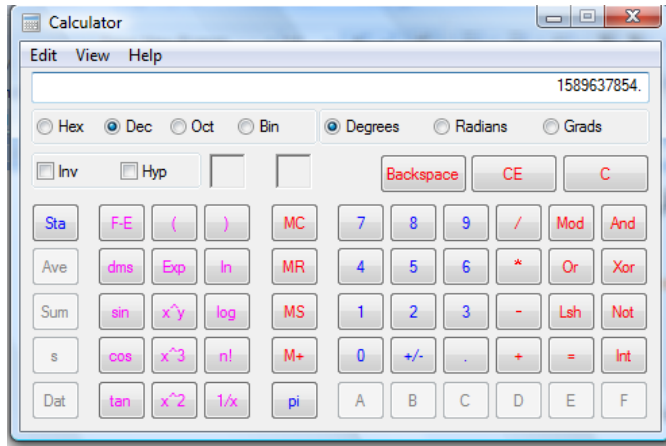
Calculator

Edit View Help

1589637854.

Hex Dec Oct Bin

Degrees Radians Grads

Inv Hyp

Backspace CE C

Sta F-E ( ) MC 7 8 9 / Mod And

Ave dms Exp ln MR 4 5 6 * Or Xor

Sum sin x^y log MS 1 2 3 - Lsh Not

s cos x^3 n! M+ 0 +/- . + = Int

Dat tan x^2 1/x pi A B C D E F